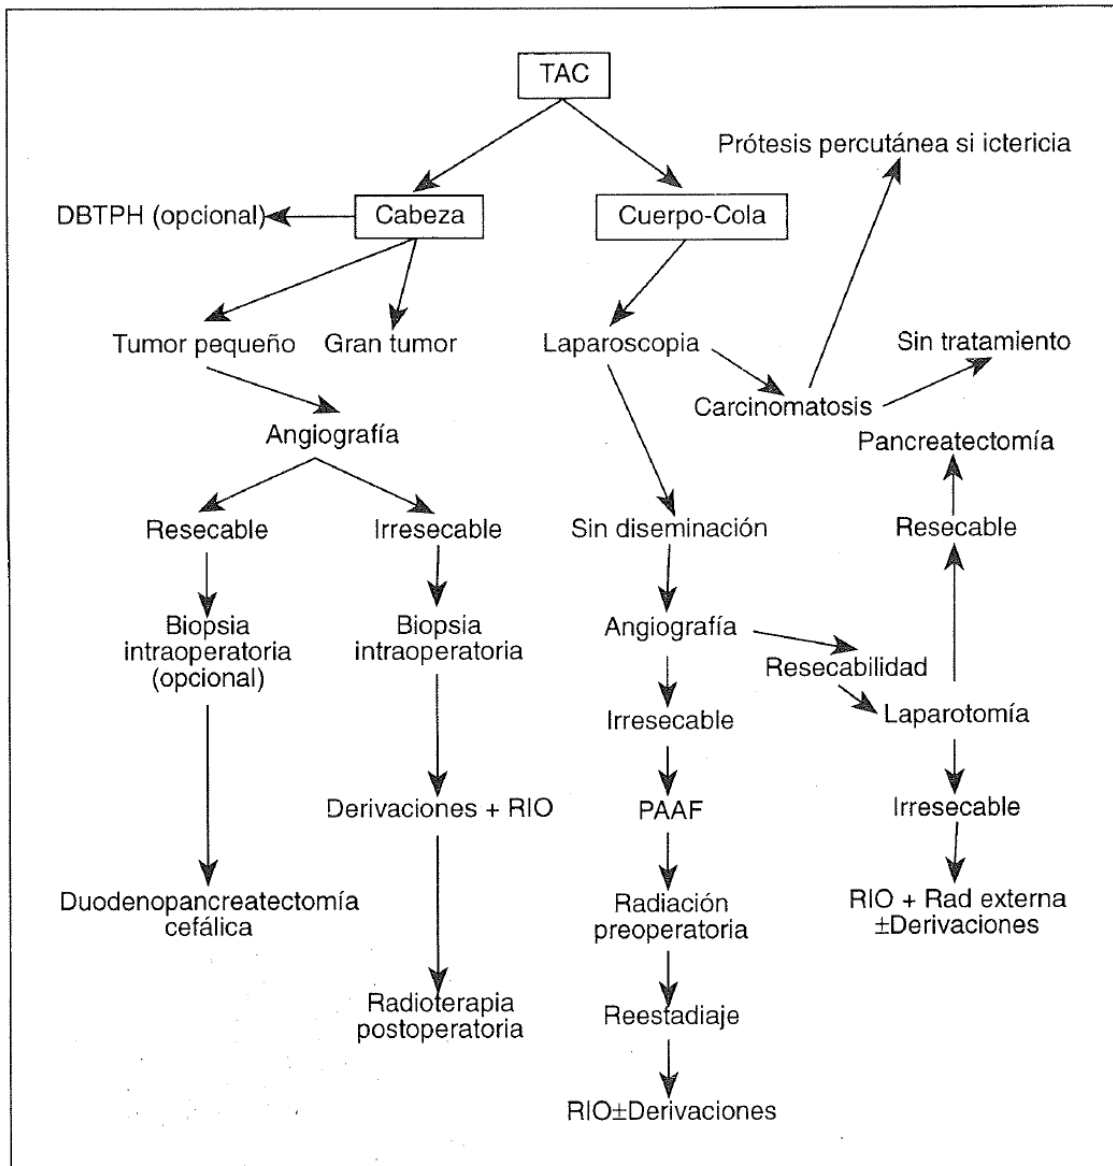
TAC

Prótesis percutánea si ictericia

DBTPH (opcional)

Cabeza

Cuerpo-Cola

Tumor pequeño

Gran tumor

Laparoscopia

Sin tratamiento

Carcinomatosis

Angiografía

Pancreatectomía

Resecable

Irresecable

Sin diseminación

Resecable

Biopsia intraoperatoria (opcional)

Biopsia intraoperatoria

Angiografía

Resecabilidad

Laparotomía

Irresecable

Derivaciones + RIO

PAAF

Irresecable

Duodenopancreatectomía cefálica

Radiación preoperatoria

RIO + Rad externa ±Derivaciones

Radioterapia postoperatoria

Reestadiaje

RIO±Derivaciones